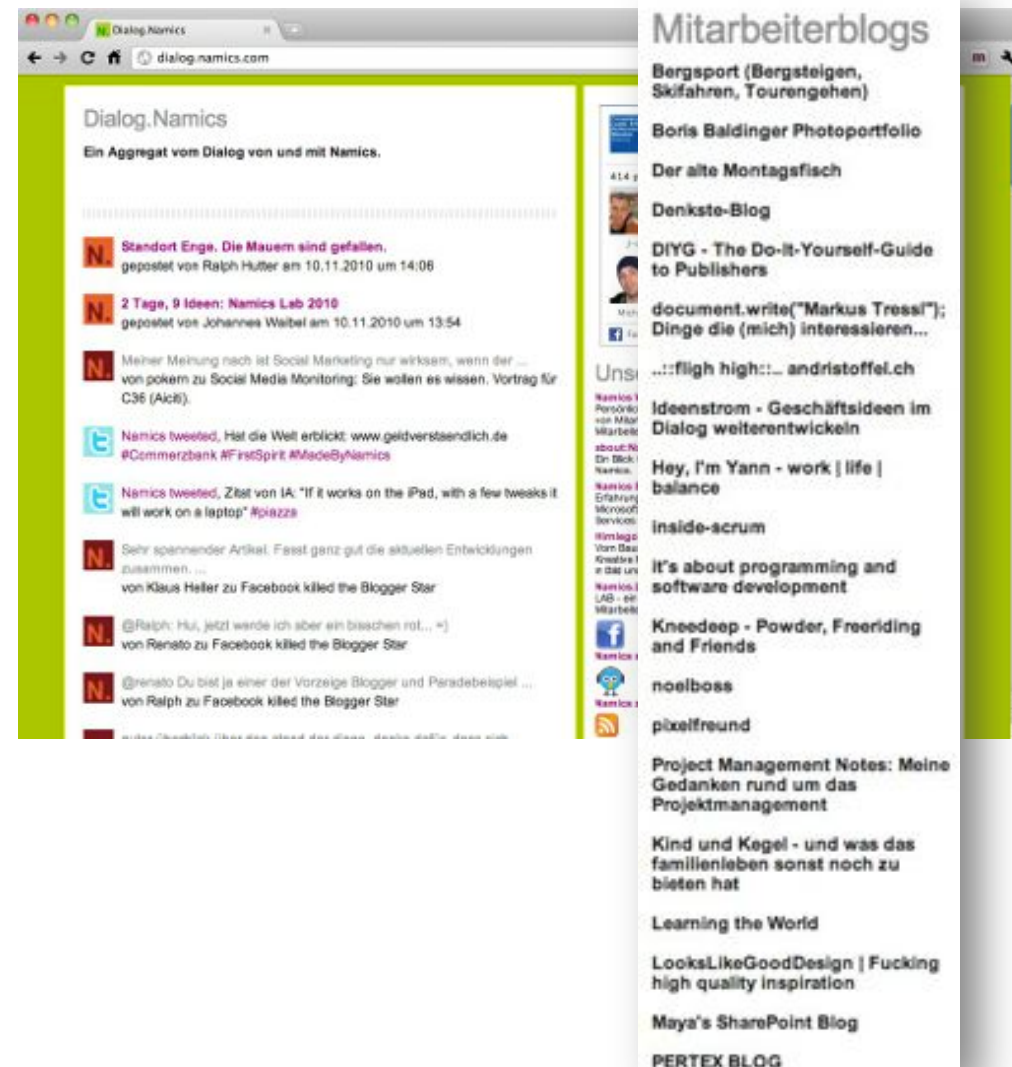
Dialog.Namics
dialog.namics.com

Dialog.Namics

Ein Aggregat vom Dialog von und mit Namics.

Standort Enge. Die Mauern sind gefallen.
gepostet von Ralph Hutter am 10.11.2010 um 14:06

2 Tage, 9 Ideen: Namics Lab 2010
gepostet von Johannes Waibel am 10.11.2010 um 13:54

Meiner Meinung nach ist Social Marketing nur wirksam, wenn der ...
von pokern zu Social Media Monitoring: Sie wollen es wissen. Vortrag für C36 (Aiciti).

Namics tweeted, Hat die Welt erblickt: www.geldverstaendlich.de #Commerzbank #FirstSpirit #MadeByNamics

Namics tweeted, Zitat von IA: "If it works on the iPad, with a few tweaks it will work on a laptop" #piazza

Sehr spannender Artikel. Fasst ganz gut die aktuellen Entwicklungen zusammen. ...
von Klaus Heller zu Facebook killed the Blogger Star

@Ralph: Hui, jetzt werde ich aber ein bisschen rot... =)
von Renato zu Facebook killed the Blogger Star

@renato Du bist ja einer der Vorzeige Blogger und Paradebeispiel ...
von Ralph zu Facebook killed the Blogger Star

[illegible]

Uns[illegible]

Mitarbeiterblogs

Bergsport (Bergsteigen, Skifahren, Tourengehen)

Boris Baldinger Photoportfolio

Der alte Montagsfisch

Denkste-Blog

DIYG - The Do-it-Yourself-Guide to Publishers

document.write("Markus Tressl"); Dinge die (mich) interessieren...

..::fligh high::.. andristoffel.ch

Ideenstrom - Geschäftsideen im Dialog weiterentwickeln

Hey, I'm Yann - work | life | balance

inside-scrum

it's about programming and software development

Kneedeep - Powder, Freeriding and Friends

noelboss

pixelfreund

Project Management Notes: Meine Gedanken rund um das Projektmanagement

Kind und Kegel - und was das familienleben sonst noch zu bieten hat

Learning the World

LooksLikeGoodDesign | Fucking high quality inspiration

Maya's SharePoint Blog

PERTEX BLOG